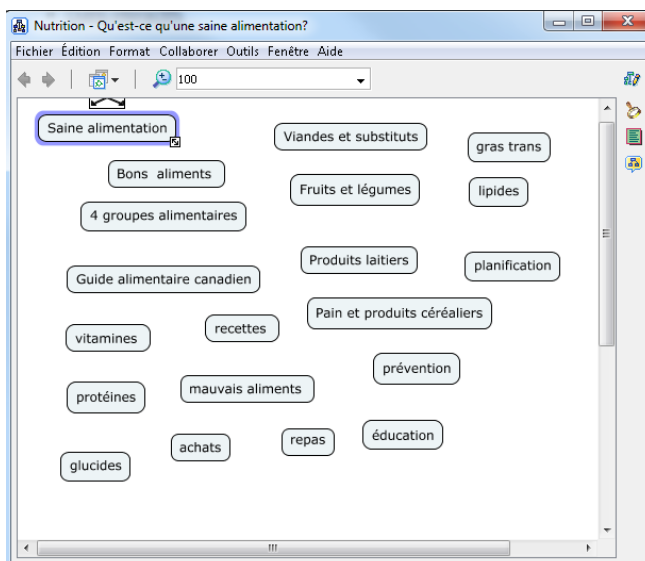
Nutrition - Qu'est-ce qu'une saine alimentation?

Fichier Édition Format Collaborer Outils Fenêtre Aide

100

Saine alimentation

Viandes et substituts

gras trans

Bons aliments

Fruits et légumes

lipides

4 groupes alimentaires

Produits laitiers

planification

Guide alimentaire canadien

Pain et produits céréaliers

recettes

vitamines

prévention

mauvais aliments

protéines

éducation

achats

repas

glucides